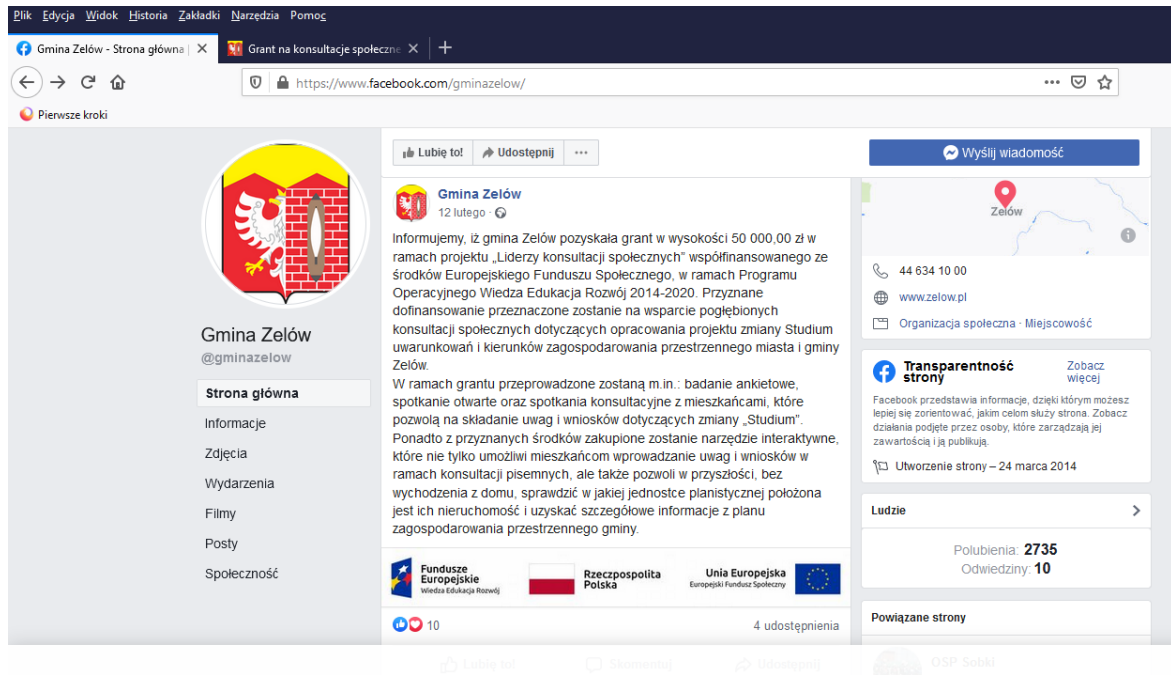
Plik Edycja Widok Historia Zakładki Narzędzia Pomoc

Gmina Zelów - Strona główna | ×
Grant na konsultacje społeczne ×
+

https://www.facebook.com/gminazelow/

Pierwsze kroki

Gmina Zelów
@gminazelow

Strona główna
Informacje
Zdjęcia
Wydarzenia
Filmy
Posty
Społeczność

Lubię to! Udostępnij ···

Wyślij wiadomość

Gmina Zelów
12 lutego ·

Informujemy, iż gmina Zelów pozyskała grant w wysokości 50 000,00 zł w ramach projektu „Liderzy konsultacji społecznych" współfinansowanego ze środków Europejskiego Funduszu Społecznego, w ramach Programu Operacyjnego Wiedza Edukacja Rozwój 2014-2020. Przyznane dofinansowanie przeznaczone zostanie na wsparcie pogłębionych konsultacji społecznych dotyczących opracowania projektu zmiany Studium uwarunkowań i kierunków zagospodarowania przestrzennego miasta i gminy Zelów.
W ramach grantu przeprowadzone zostaną m.in.: badanie ankietowe, spotkanie otwarte oraz spotkania konsultacyjne z mieszkańcami, które pozwolą na składanie uwag i wniosków dotyczących zmiany „Studium". Ponadto z przyznanych środków zakupione zostanie narzędzie interaktywne, które nie tylko umożliwi mieszkańcom wprowadzanie uwag i wniosków w ramach konsultacji pisemnych, ale także pozwoli w przyszłości, bez wychodzenia z domu, sprawdzić w jakiej jednostce planistycznej położona jest ich nieruchomość i uzyskać szczegółowe informacje z planu zagospodarowania przestrzennego gminy.

Fundusze Europejskie
Wiedza Edukacja Rozwój
Rzeczpospolita Polska
Unia Europejska
Europejski Fundusz Społeczny

10
4 udostępnienia

Lubię to! Skomentuj Udostępnij

Zelów

44 634 10 00
www.zelow.pl
Organizacja społeczna · Miejscowość

Transparentność strony
Zobacz więcej
Facebook przedstawia informacje, dzięki którym możesz lepiej się zorientować, jakim celom służy strona. Zobacz działania podjęte przez osoby, które zarządzają jej zawartością i ją publikują.
Utworzenie strony – 24 marca 2014

Ludzie
Polubienia: 2735
Odwiedziny: 10

Powiązane strony
OSP Sobki